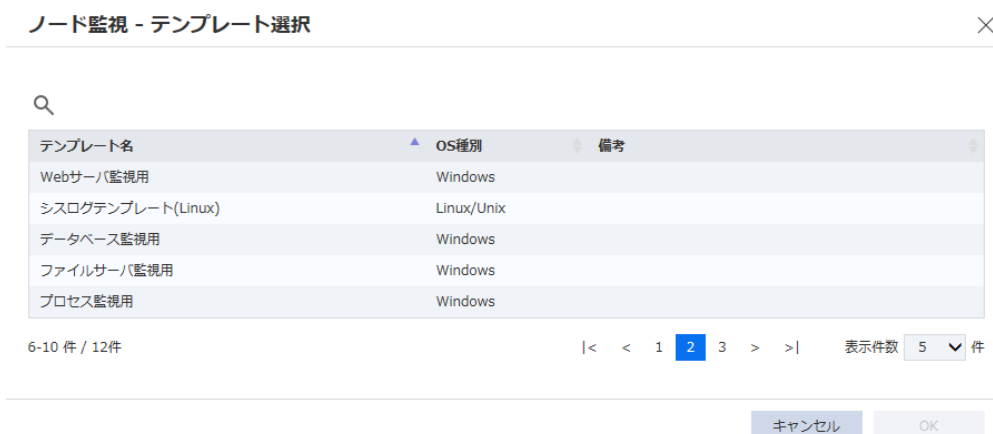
ノード監視 - テンプレート選択

×

| テンプレート名 | OS種別 | 備考 |
|---|---|---|
| Webサーバ監視用 | Windows | |
| シスログテンプレート(Linux) | Linux/Unix | |
| データベース監視用 | Windows | |
| ファイルサーバ監視用 | Windows | |
| プロセス監視用 | Windows | |

6-10 件 / 12件

|< < 1 2 3 > >|

表示件数 5 件

キャンセル OK